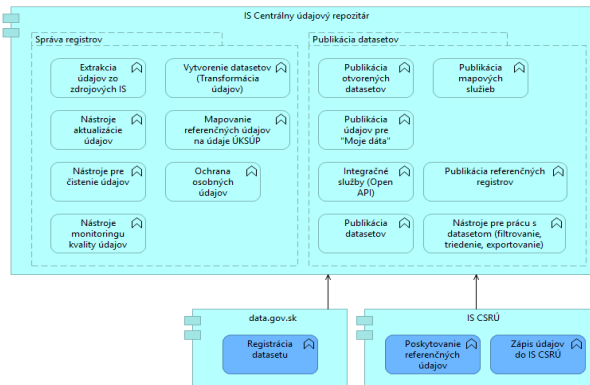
IS Centrálny údajový repozitár

Správa registrov

Extrakcia údajov zo zdrojových IS

Vytvorenie datasetov (Transformácia údajov)

Nástroje aktualizácie údajov

Mapovanie referenčných údajov na údaje ÚKSÚP

Nástroje pre čistenie údajov

Ochrana osobných údajov

Nástroje monitoringu kvality údajov

Publikácia datasetov

Publikácia otvorených datasetov

Publikácia mapových služieb

Publikácia údajov pre "Moje dáta"

Integračné služby (Open API)

Publikácia referenčných registrov

Publikácia datasetov

Nástroje pre prácu s datasetom (filtrovanie, triedenie, exportovanie)

data.gov.sk

Registrácia datasetu

IS CSRÚ

Poskytovanie referenčných údajov

Zápis údajov do IS CSRÚ